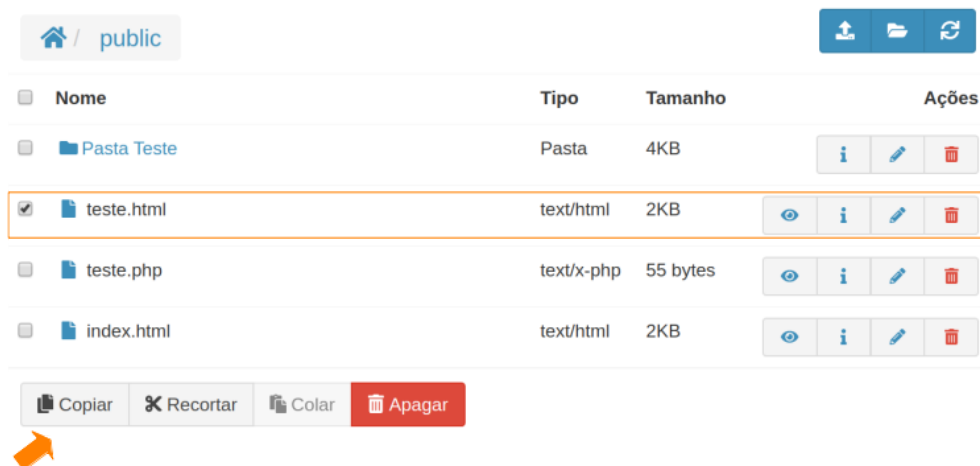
/ public

| | Nome | Tipo | Tamanho | Ações |
|---|---|---|---|---|
| | Pasta Teste | Pasta | 4KB | |
| | teste.html | text/html | 2KB | |
| | teste.php | text/x-php | 55 bytes | |
| | index.html | text/html | 2KB | |

Copiar Recortar Colar Apagar